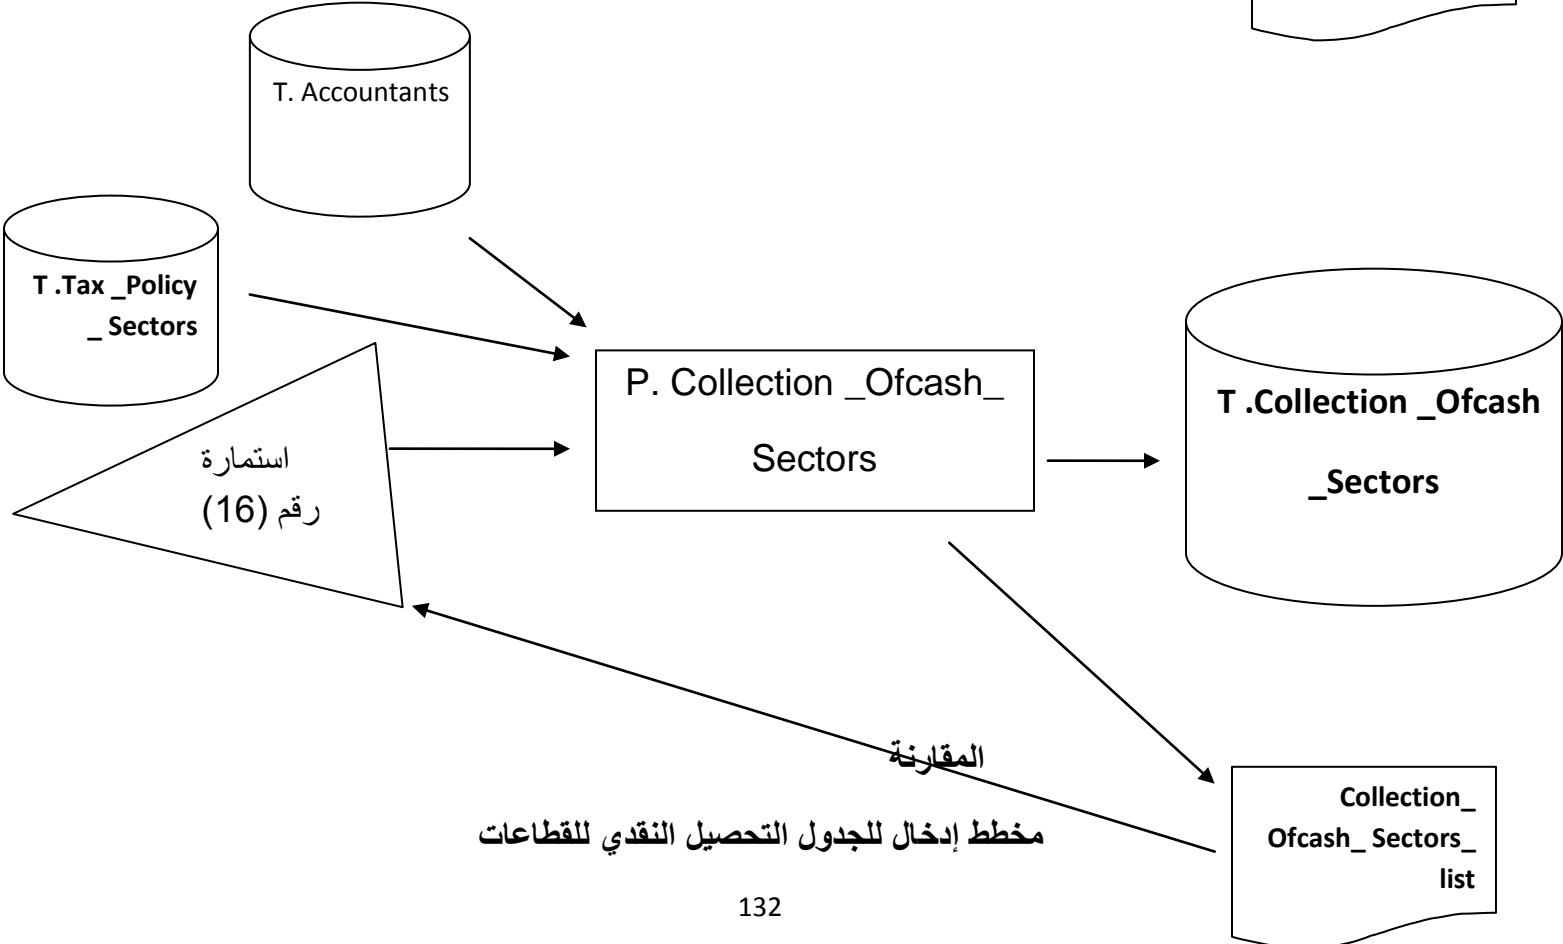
T. Accountants

T .Tax _Policy _ Sectors

استمارة رقم (16)

P. Collection _Ofcash_ Sectors

T .Collection _Ofcash _Sectors

المقارنة

Collection_ Ofcash_ Sectors_ list

مخطط إدخال للجدول التحصيل النقدي للقطاعات

132